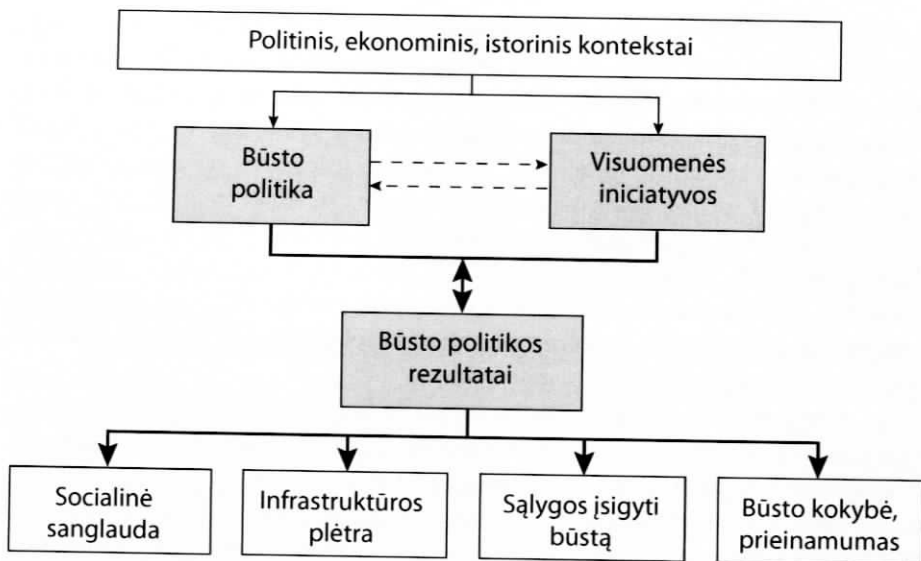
Politinis, ekonominis, istorinis kontekstai

Būsto politika

Visuomenės iniciatyvos

Būsto politikos rezultatai

Socialinė sanglauda

Infrastruktūros plėtra

Sąlygos įsigyti būstą

Būsto kokybė, prieinamumas